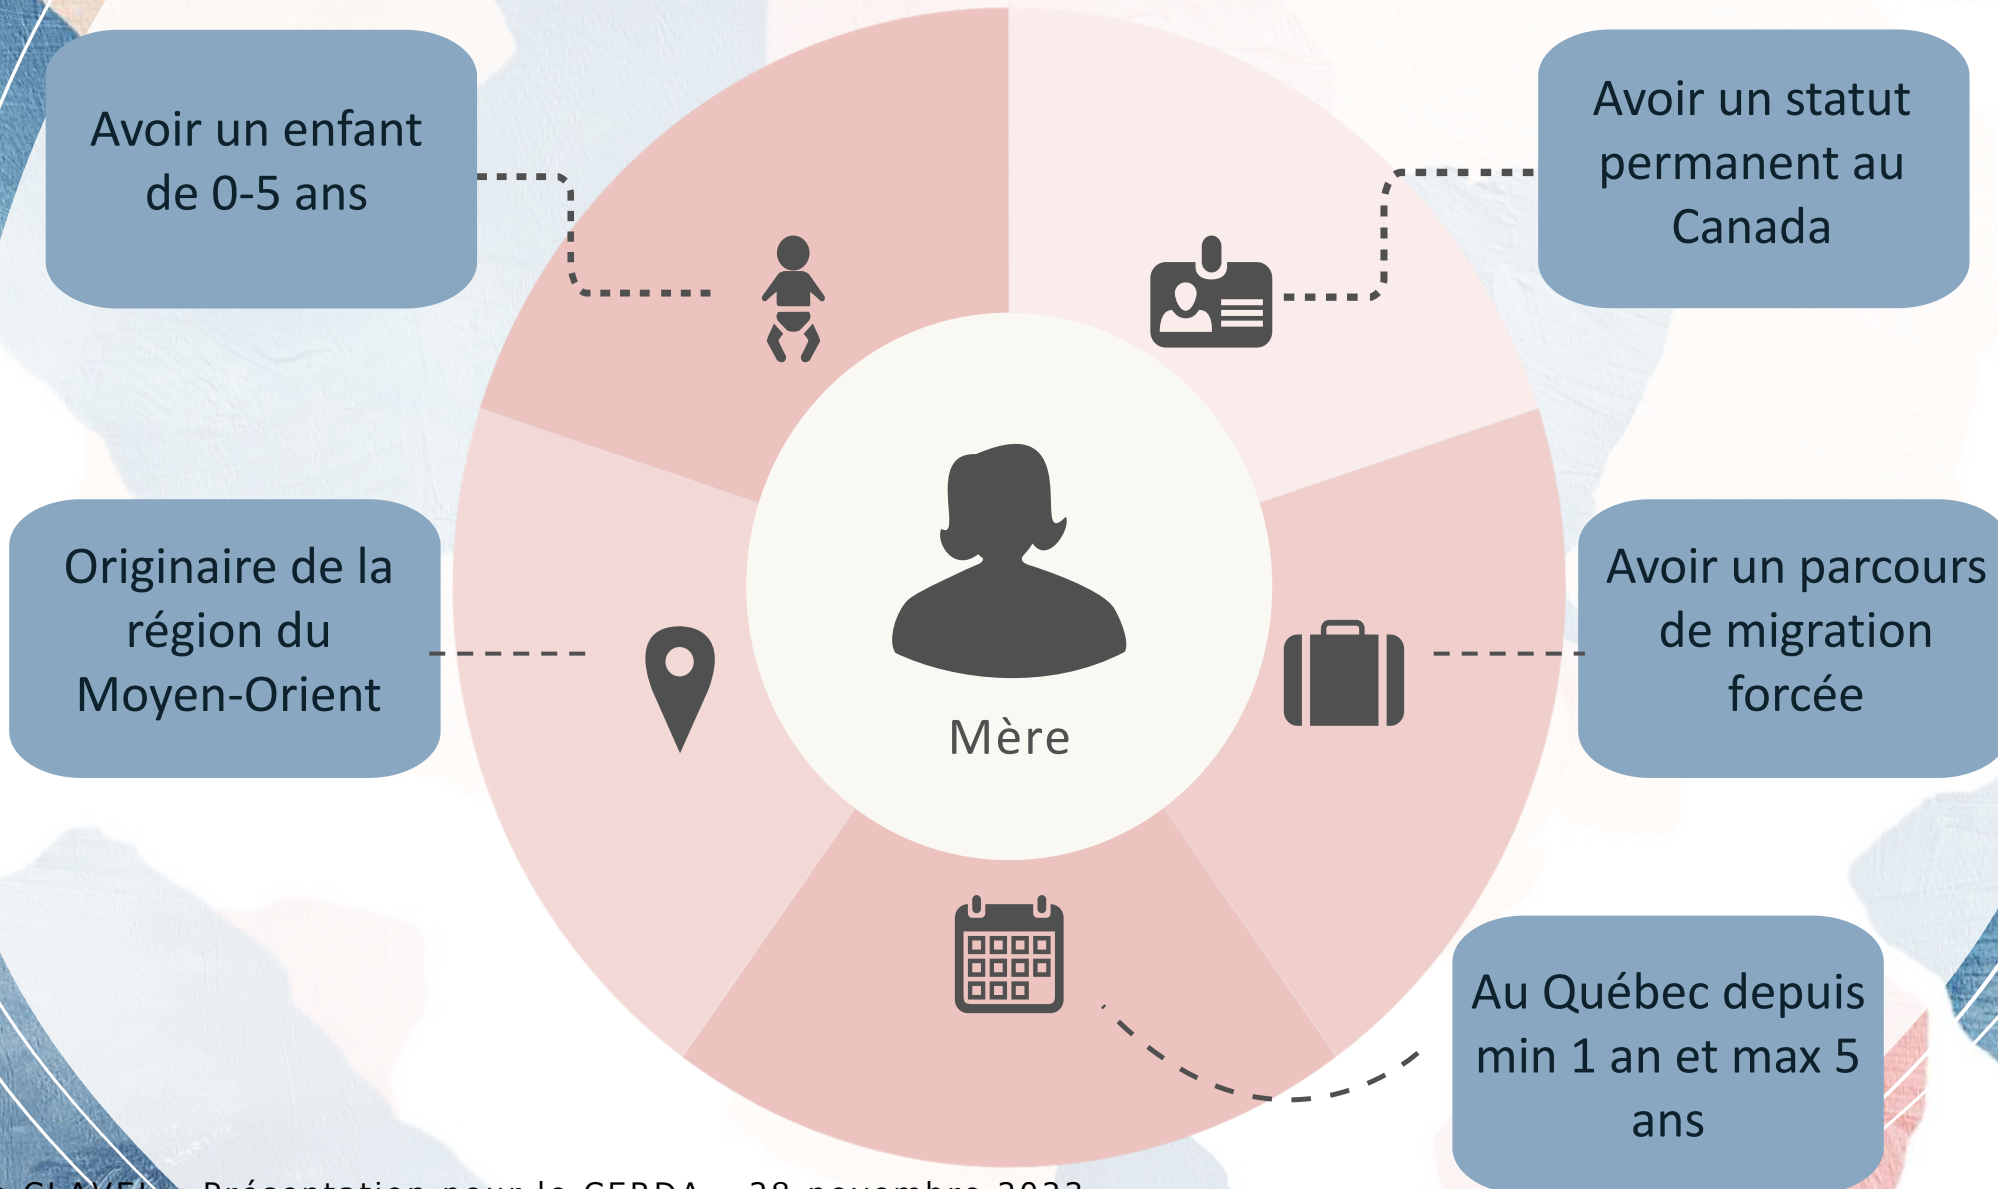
Avoir un enfant de 0-5 ans

Avoir un statut permanent au Canada

Mère

Originaire de la région du Moyen-Orient

Avoir un parcours de migration forcée

Au Québec depuis min 1 an et max 5 ans

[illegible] – Présentation pour le CERDA – 28 novembre 2023